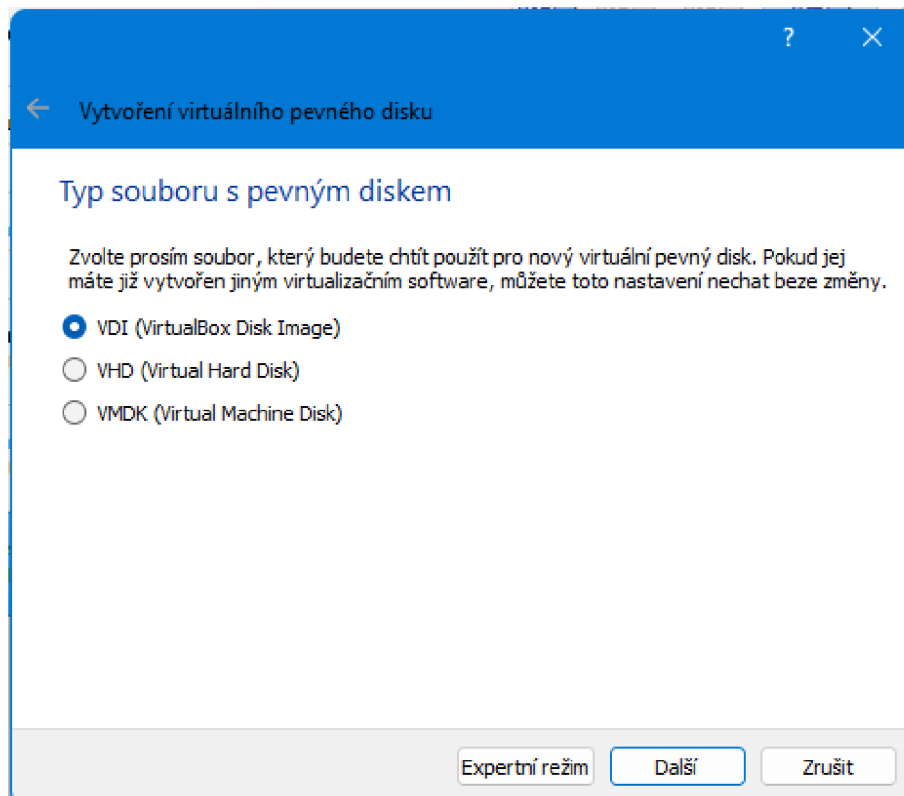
?
×

Vytvoření virtuálního pevného disku

Typ souboru s pevným diskem

Zvolte prosím soubor, který budete chtít použít pro nový virtuální pevný disk. Pokud jej máte již vytvořen jiným virtualizačním software, můžete toto nastavení nechat beze změny.

VDI (VirtualBox Disk Image)

VHD (Virtual Hard Disk)

VMDK (Virtual Machine Disk)

Expertní režim
Další
Zrušit